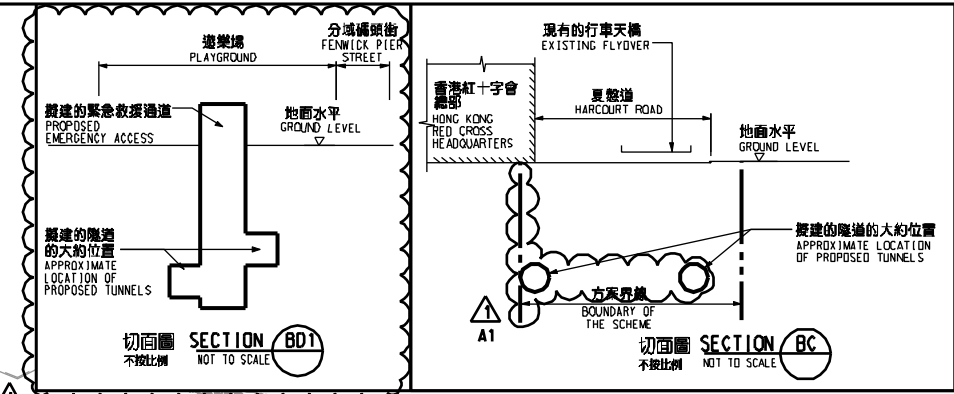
遊樂場
PLAYGROUND

分域碼頭街
FENWICK PIER STREET

擬建的緊急救援通道
PROPOSED EMERGENCY ACCESS

地面水平
GROUND LEVEL

擬建的隧道的大約位置
APPROXIMATE LOCATION OF PROPOSED TUNNELS

切面圖
不按比例
SECTION BD1
NOT TO SCALE

現有的行車天橋
EXISTING FLYOVER

香港紅十字會總部
HONG KONG RED CROSS HEADQUARTERS

夏慤道
HARCOURT ROAD

地面水平
GROUND LEVEL

擬建的隧道的大約位置
APPROXIMATE LOCATION OF PROPOSED TUNNELS

方案界線
BOUNDARY OF THE SCHEME

1
A1

切面圖
不按比例
SECTION BC
NOT TO SCALE